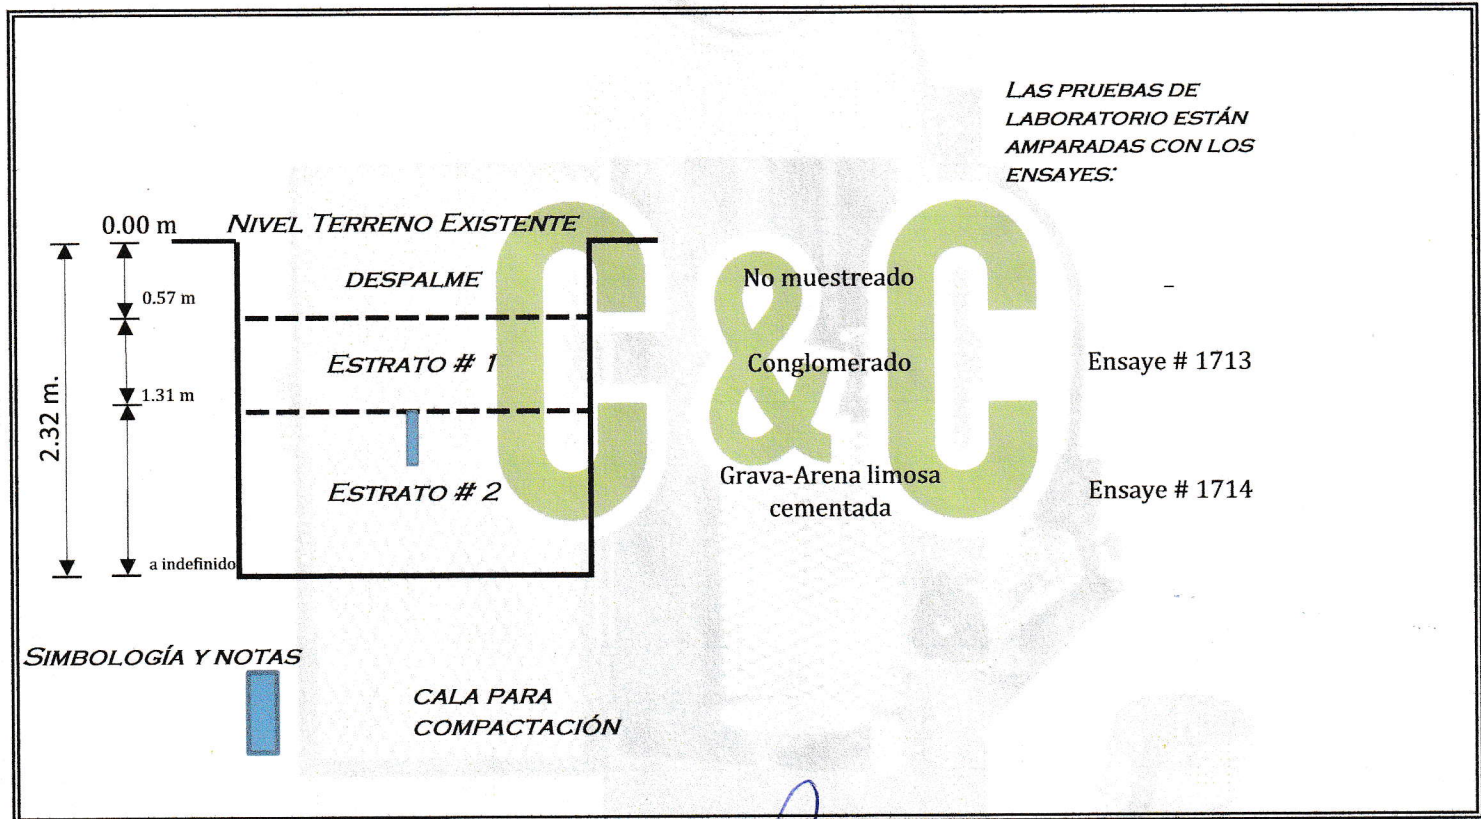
LAS PRUEBAS DE LABORATORIO ESTÁN AMPARADAS CON LOS ENSAYES:

0.00 m NIVEL TERRENO EXISTENTE

2.32 m.

0.57 m

1.31 m

a indefinido

DESPALME

No muestreado

-

ESTRATO # 1

Conglomerado

Ensaye # 1713

ESTRATO # 2

Grava-Arena limosa cementada

Ensaye # 1714

C&C

SIMBOLOGÍA Y NOTAS

CALA PARA COMPACTACIÓN